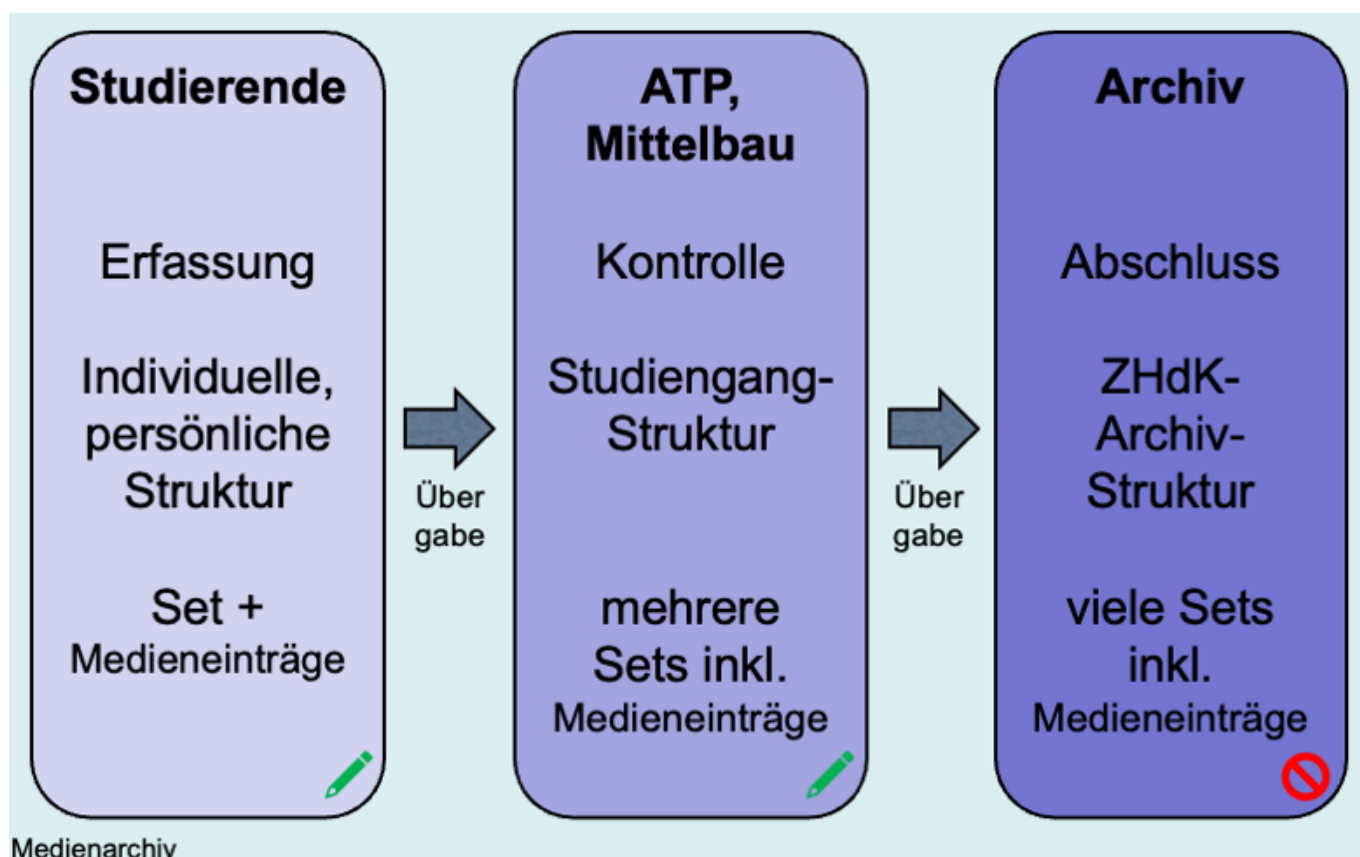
Studierende

Erfassung

Individuelle, persönliche Struktur

Set + Medieneinträge

Über gabe

ATP, Mittelbau

Kontrolle

Studiengang-Struktur

mehrere Sets inkl. Medieneinträge

Über gabe

Archiv

Abschluss

ZHdK-Archiv-Struktur

viele Sets inkl. Medieneinträge

Medienarchiv